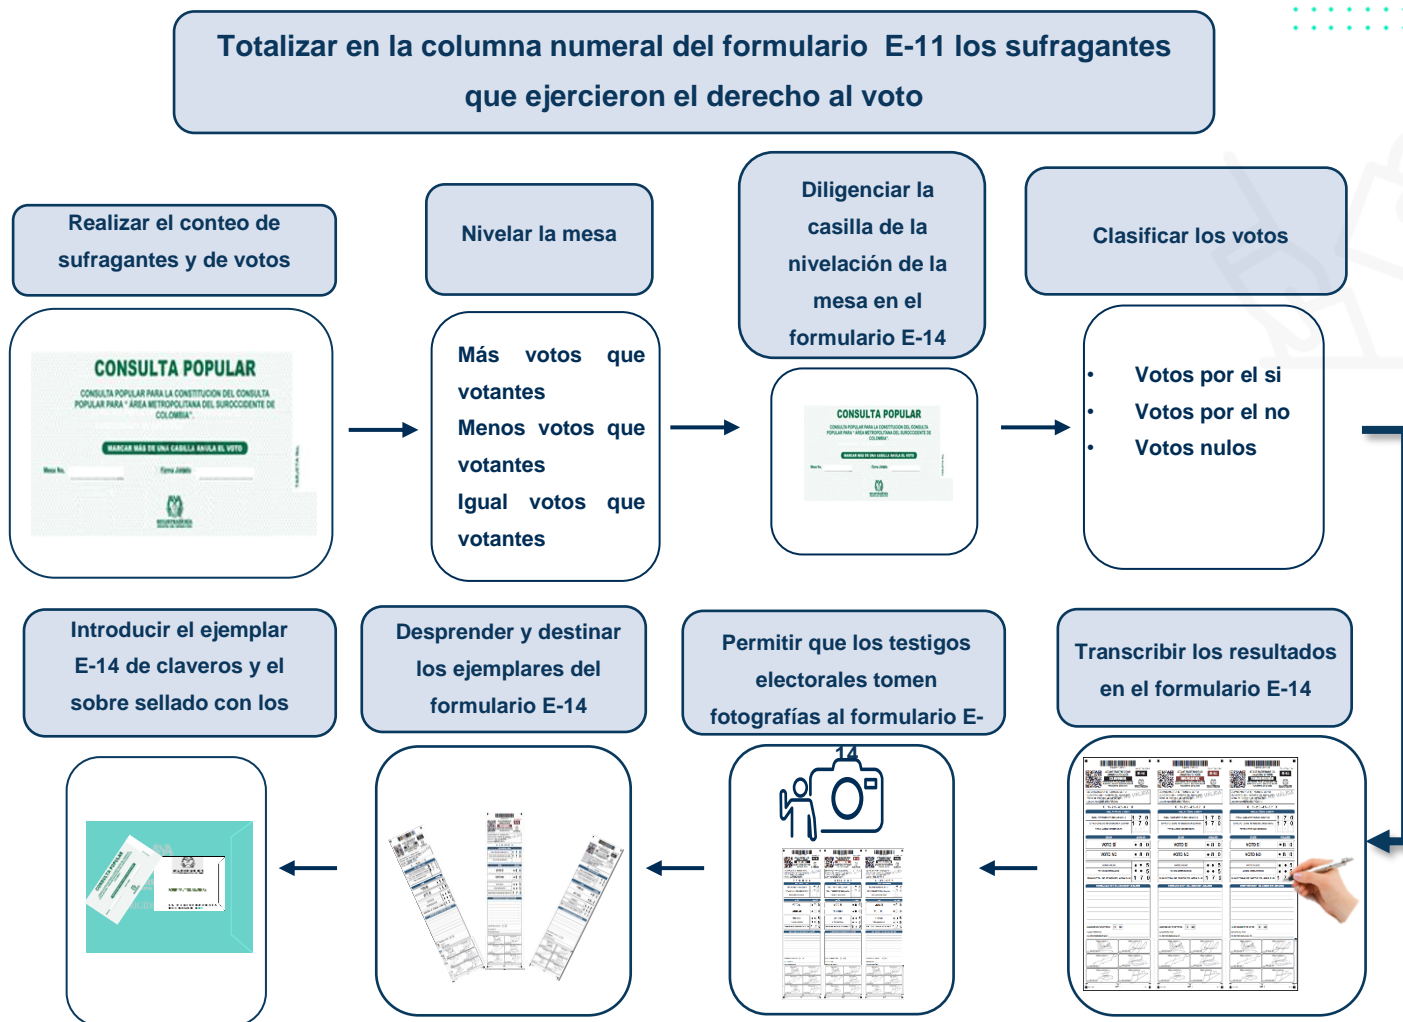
Totalizar en la columna numeral del formulario E-11 los sufragantes que ejercieron el derecho al voto

Realizar el conteo de sufragantes y de votos

CONSULTA POPULAR

CONSULTA POPULAR PARA LA CONSTITUCION DEL CONSULTA POPULAR PARA " ÁREA METROPOLITANA DEL SUROCCIDENTE DE COLOMBIA".

MARCAR MÁS DE UNA CASILLA ANULA EL VOTO

Mesa No.

Firma Jurado

Nivelar la mesa

Más votos que votantes
Menos votos que votantes
Igual votos que votantes

Diligenciar la casilla de la nivelación de la mesa en el formulario E-14

CONSULTA POPULAR

Clasificar los votos

• Votos por el si
• Votos por el no
• Votos nulos

Introducir el ejemplar E-14 de claveros y el sobre sellado con los

Desprender y destinar los ejemplares del formulario E-14

Permitir que los testigos electorales tomen fotografías al formulario E-14

Transcribir los resultados en el formulario E-14